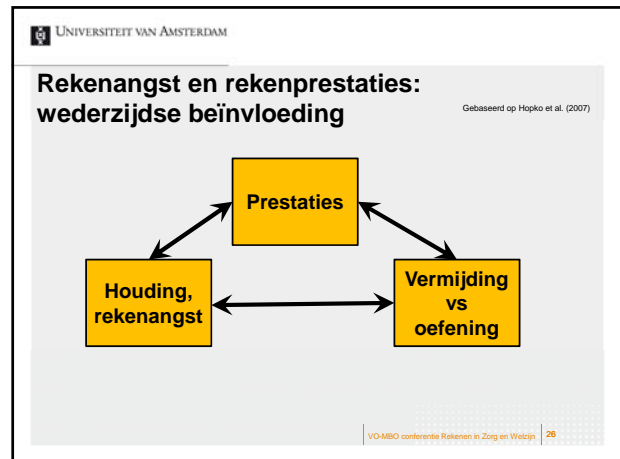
UNIVERSITEIT VAN AMSTERDAM

Rekenangst en rekenprestaties: wederzijdse beïnvloeding

Gebaseerd op Hopko et al. (2007)

Prestaties

Houding, rekenangst

Vermijding vs oefening

VO-MBO conferentie Rekenen in Zorg en Welzijn 26